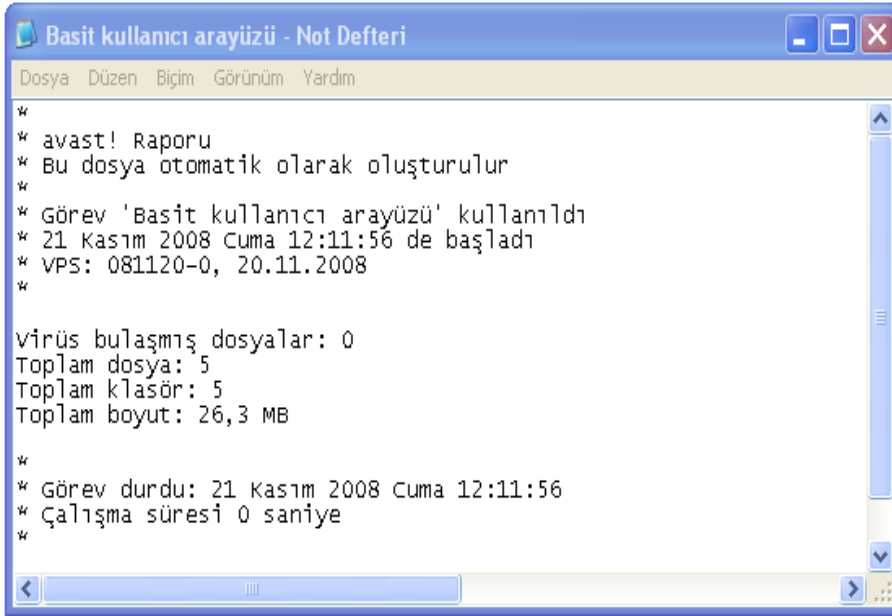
Basit kullanıcı arayüzü - Not Defteri

Dosya Düzen Biçim Görünüm Yardım

*
* avast! Raporu
* Bu dosya otomatik olarak oluşturulur
*
* Görev 'Basit kullanıcı arayüzü' kullanıldı
* 21 Kasım 2008 Cuma 12:11:56 de başladı
* VPS: 081120-0, 20.11.2008
*

Virüs bulaşmış dosyalar: 0
Toplam dosya: 5
Toplam klasör: 5
Toplam boyut: 26,3 MB

*
* Görev durdu: 21 Kasım 2008 Cuma 12:11:56
* Çalışma süresi 0 saniye
*